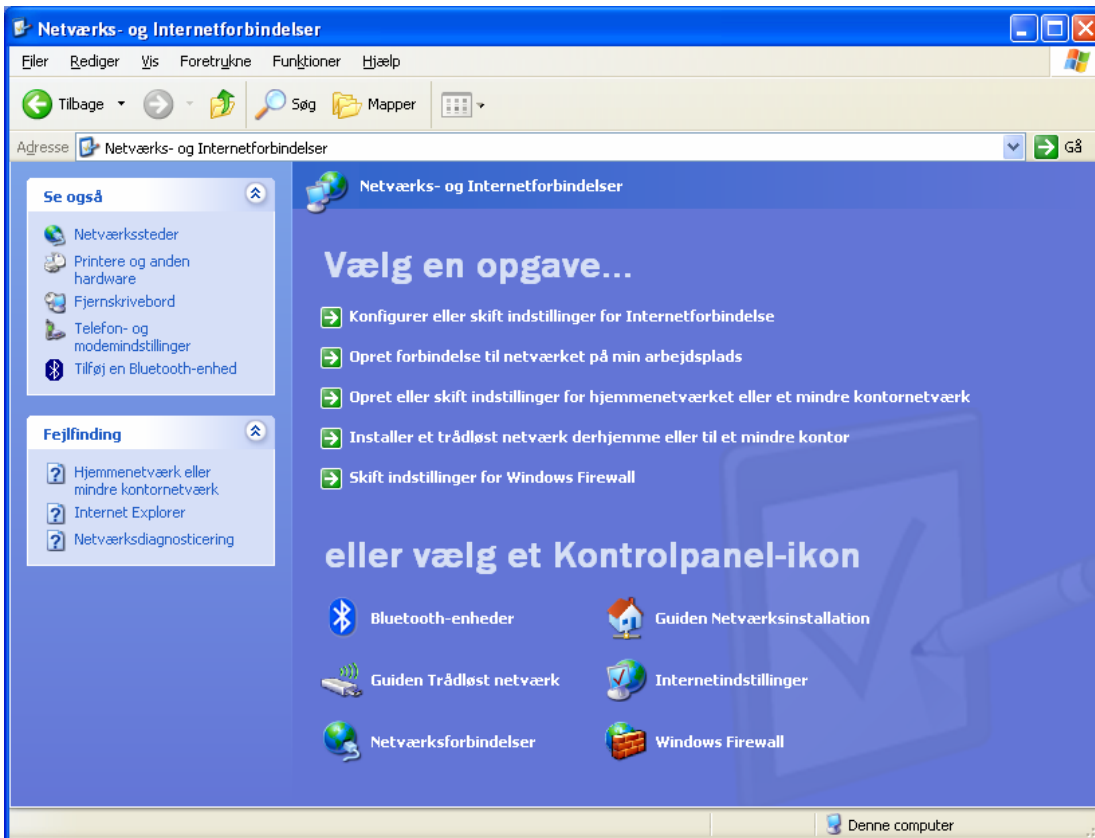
Netværks- og Internetforbindelser

Filer Rediger Vis Foretrukne Funktioner Hjælp

Tilbage Søg Mapper

Adresse Netværks- og Internetforbindelser Gå

Se også

Netværkssteder
Printere og anden hardware
Fjernskrivebord
Telefon- og modemindstillinger
Tilføj en Bluetooth-enhed

Fejlfinding

Hjemmenetværk eller mindre kontornetværk
Internet Explorer
Netværksdiagnosticering

Netværks- og Internetforbindelser

Vælg en opgave...

Konfigurer eller skift indstillinger for Internetforbindelse
Opret forbindelse til netværket på min arbejdsplads
Opret eller skift indstillinger for hjemmenetværket eller et mindre kontornetværk
Installer et trådløst netværk derhjemme eller til et mindre kontor
Skift indstillinger for Windows Firewall

eller vælg et Kontrolpanel-ikon

Bluetooth-enheder
Guiden Netværksinstallation
Guiden Trådløst netværk
Internetindstillinger
Netværksforbindelser
Windows Firewall

Denne computer